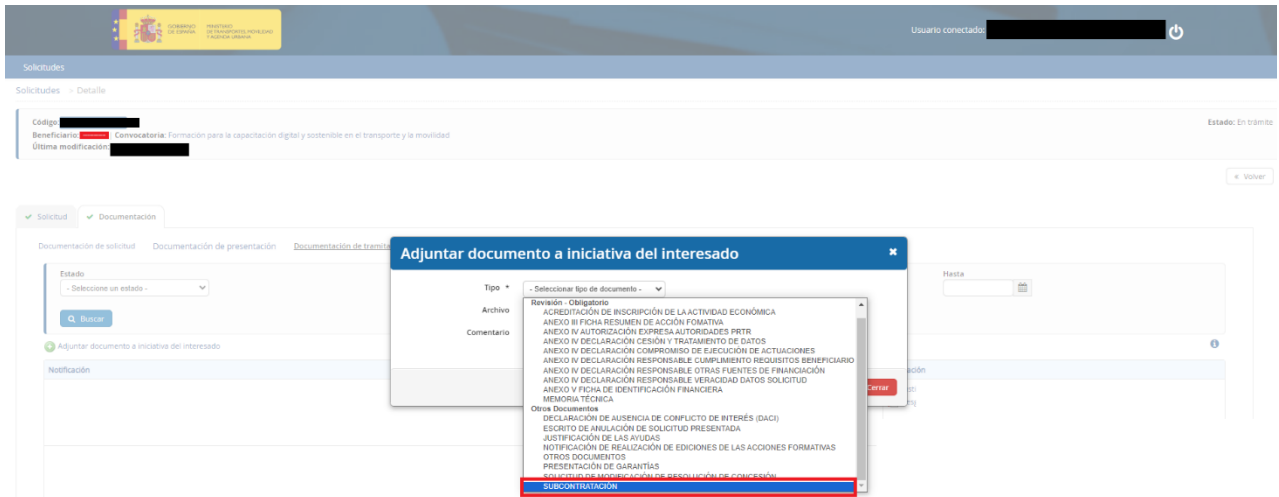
GOBIERNO DE ESPAÑA MINISTERIO DE TRANSPORTES, MOVILIDAD Y AGENDA URBANA

Usuario conectado:

Solicitudes

Solicitudes > Detalle

Código:
Beneficiario: Convocatoria: Formación para la capacitación digital y sostenible en el transporte y la movilidad
Última modificación:

Estado: En trámite

« Volver

✔ Solicitud ✔ Documentación

Documentación de solicitud Documentación de presentación Documentación de tramita

Estado
- Seleccione un estado -

Hasta

Buscar

Adjuntar documento a iniciativa del interesado

Notificación

Adjuntar documento a iniciativa del interesado

Tipo *
- Seleccionar tipo de documento -

Archivo

Comentario

Cerrar

Revisión - Obligatorio
ACREDITACIÓN DE INSCRIPCIÓN DE LA ACTIVIDAD ECONÓMICA
ANEXO III FICHA RESUMEN DE ACCIÓN FOMATIVA
ANEXO IV AUTORIZACIÓN EXPRESA AUTORIDADES PRTR
ANEXO IV DECLARACIÓN CESIÓN Y TRATAMIENTO DE DATOS
ANEXO IV DECLARACIÓN COMPROMISO DE EJECUCIÓN DE ACTUACIONES
ANEXO IV DECLARACIÓN RESPONSABLE CUMPLIMIENTO REQUISITOS BENEFICIARIO
ANEXO IV DECLARACIÓN RESPONSABLE OTRAS FUENTES DE FINANCIACIÓN
ANEXO IV DECLARACIÓN RESPONSABLE VERACIDAD DATOS SOLICITUD
ANEXO V FICHA DE IDENTIFICACIÓN FINANCIERA
MEMORIA TÉCNICA
Otros Documentos
DECLARACIÓN DE AUSENCIA DE CONFLICTO DE INTERÉS (DACI)
ESCRITO DE ANULACIÓN DE SOLICITUD PRESENTADA
JUSTIFICACIÓN DE LAS AYUDAS
NOTIFICACIÓN DE REALIZACIÓN DE EDICIONES DE LAS ACCIONES FORMATIVAS
OTROS DOCUMENTOS
PRESENTACIÓN DE GARANTÍAS
SOLICITUD DE MODIFICACIÓN DE RESOLUCIÓN DE CONCESIÓN
SUBCONTRATACIÓN